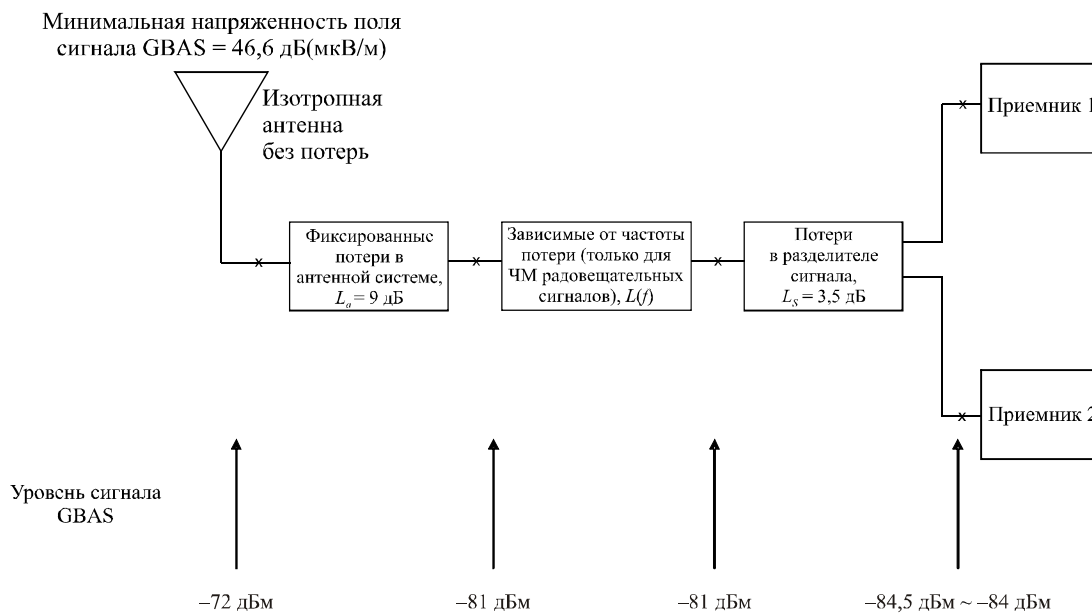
Минимальная напряженность поля сигнала GBAS = 46,6 дБ(мкВ/м)

Изотропная антенна без потерь

Фиксированные потери в антенной системе, $L_a = 9$ дБ

Зависимые от частоты потери (только для ЧМ радиовещательных сигналов), $L(f)$

Потери в разделителе сигнала, $L_S = 3,5$ дБ

Приемник 1

Приемник 2

Уровень сигнала GBAS

–72 дБм

–81 дБм

–81 дБм

–84,5 дБм ~ –84 дБм